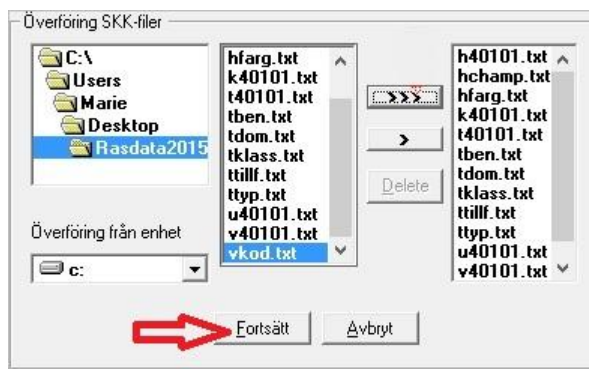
Överföring SKK-filer

C:\
Users
Marie
Desktop
Rasdata2015

hfarg.txt
k40101.txt
t40101.txt
tben.txt
tdom.txt
tklass.txt
ttillf.txt
ttyp.txt
u40101.txt
v40101.txt
vkod.txt

>>>

>

Delete

h40101.txt
hchamp.txt
hfarg.txt
k40101.txt
t40101.txt
tben.txt
tdom.txt
tklass.txt
ttillf.txt
ttyp.txt
u40101.txt
v40101.txt

Överföring från enhet

c:

Fortsätt

Avbryt